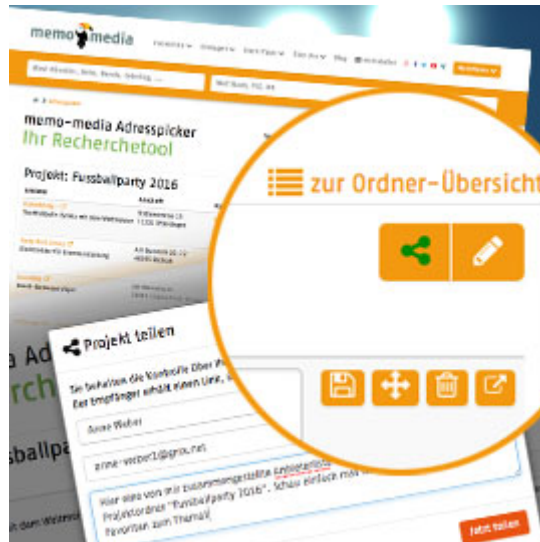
memo media

memo-media Adresspicker
Ihr Recherchetool

Projekt: Fussballparty 2016

zur Ordner-Übersicht

Projekt teilen

Sie behalten die Kontrolle über Ihr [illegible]
Der Empfänger erhält einen Link, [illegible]

Anne Weber

anne-weber1@gmx.net

Hier eine von mir zusammengestellte Linkliste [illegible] Projektordner "Fussballparty 2016". Schau einfach mal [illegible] Favoriten zum Thema!

Jetzt teilen

a Ad
rche
sballpar